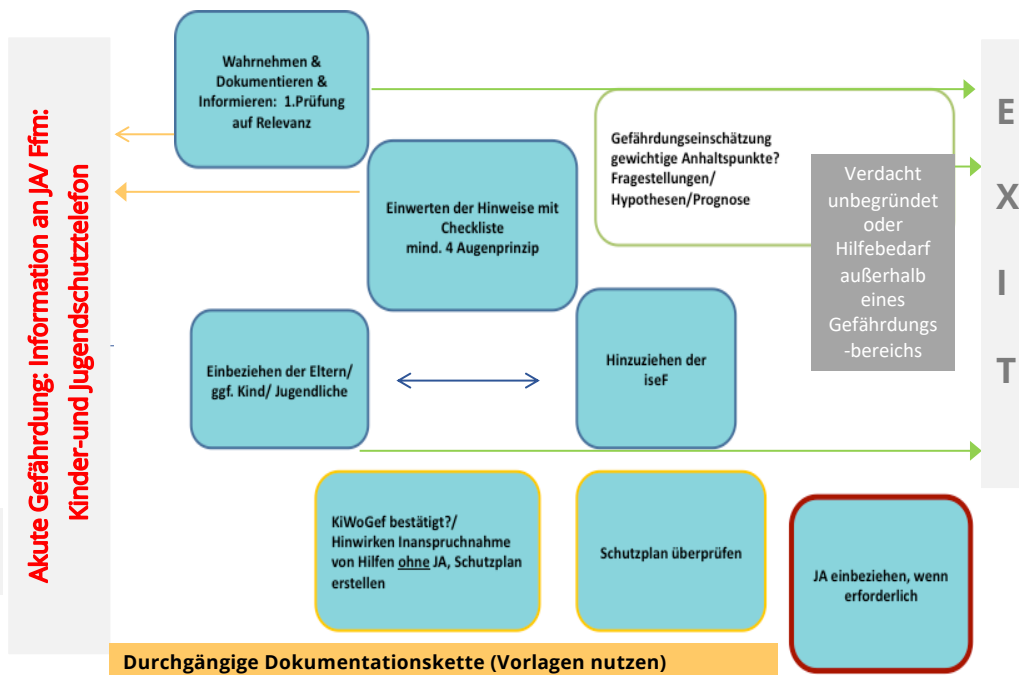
Akute Gefährdung: Information an JA/ Ffm: Kinder-und Jugendschutztelefon

Wahrnehmen & Dokumentieren & Informieren: 1.Prüfung auf Relevanz

Einwerten der Hinweise mit Checkliste mind. 4 Augenprinzip

Gefährdungseinschätzung gewichtige Anhaltspunkte? Fragestellungen/ Hypothesen/Prognose

Verdacht unbegründet oder Hilfebedarf außerhalb eines Gefährdungs -bereichs

E
X
I
T

Einbeziehen der Eltern/ ggf. Kind/ Jugendliche

Hinzuziehen der iseF

KiWoGef bestätigt?/ Hinwirken Inanspruchnahme von Hilfen ohne JA, Schutzplan erstellen

Schutzplan überprüfen

JA einbeziehen, wenn erforderlich

Durchgängige Dokumentationskette (Vorlagen nutzen)